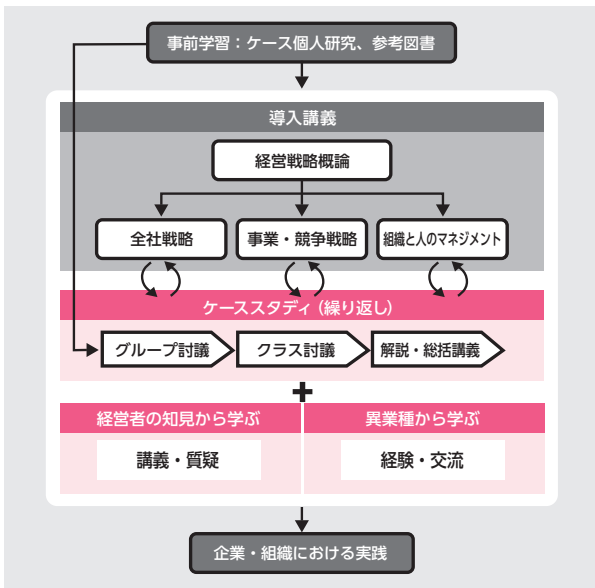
事前学習：ケース個人研究、参考図書

導入講義

経営戦略概論

全社戦略

事業・競争戦略

組織と人のマネジメント

ケーススタディ（繰り返し）

グループ討議

クラス討議

解説・総括講義

+

経営者の知見から学ぶ

講義・質疑

異業種から学ぶ

経験・交流

企業・組織における実践